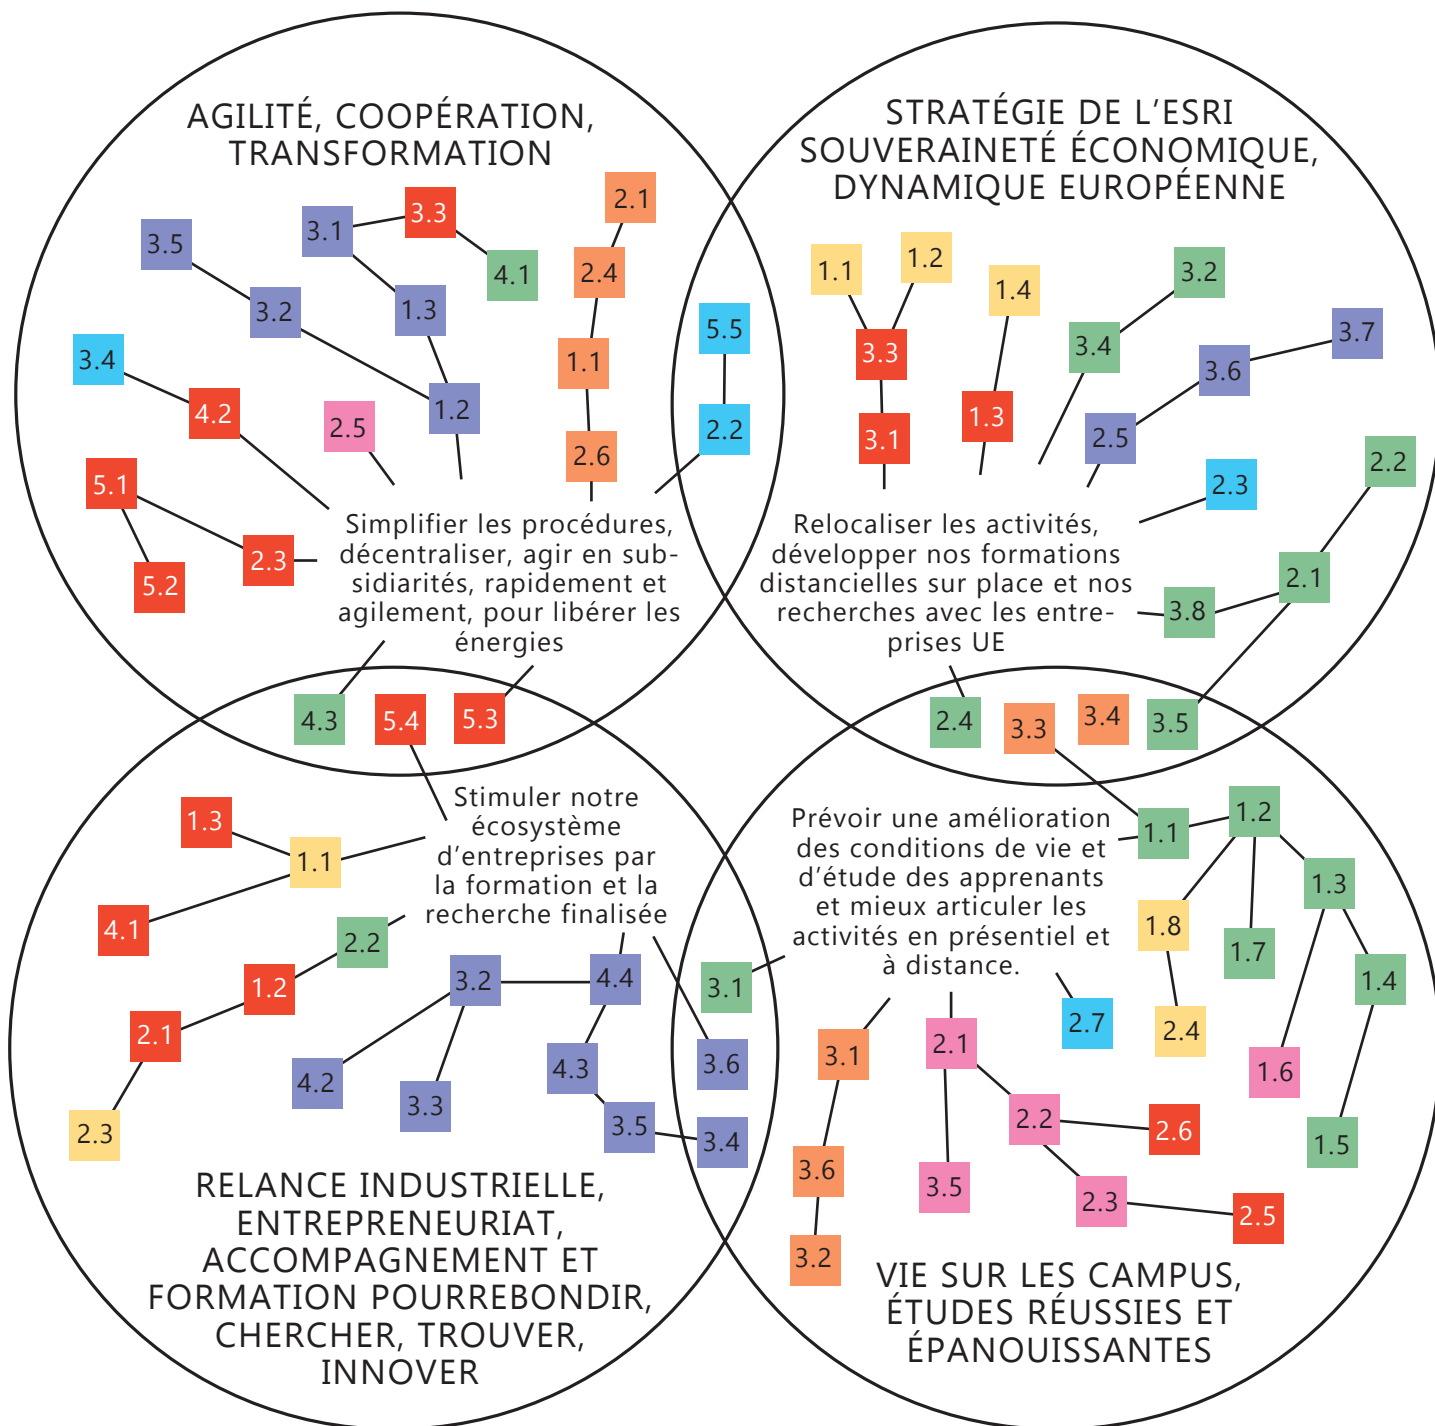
AGILITÉ, COOPÉRATION, TRANSFORMATION

3.5
3.1
3.3
4.1
2.1
2.4
3.2
1.3
3.4
4.2
1.2
1.1
2.5
2.6
5.1
2.3
5.2

Simplifier les procédures, décentraliser, agir en subsidiarités, rapidement et agilement, pour libérer les énergies

5.5
2.2

STRATÉGIE DE L'ESRI SOUVERAINETÉ ÉCONOMIQUE, DYNAMIQUE EUROPÉENNE

1.1
1.2
1.4
3.2
3.3
3.4
3.7
3.6
1.3
3.1
2.5
2.3
2.2

Relocaliser les activités, développer nos formations distancielles sur place et nos recherches avec les entreprises UE

3.8
2.1
2.4
3.3
3.4
3.5

4.3
5.4
5.3

Stimuler notre écosystème d'entreprises par la formation et la recherche finalisée

1.3
1.1
4.1
2.2
1.2
3.2
4.4
2.1
4.2
3.3
4.3
3.6
2.3
3.5
3.4
3.1

RELANCE INDUSTRIELLE, ENTREPRENEURIAT, ACCOMPAGNEMENT ET FORMATION POURREBONDIR, CHERCHER, TROUVER, INNOVER

Prévoir une amélioration des conditions de vie et d'étude des apprenants et mieux articuler les activités en présentiel et à distance.

1.1
1.2
1.3
1.8
1.7
1.4
2.7
2.4
3.1
2.1
1.6
2.2
2.6
3.6
3.5
2.3
2.5
1.5
3.2

VIE SUR LES CAMPUS, ÉTUDES RÉUSSIES ET ÉPANOUISSANTES